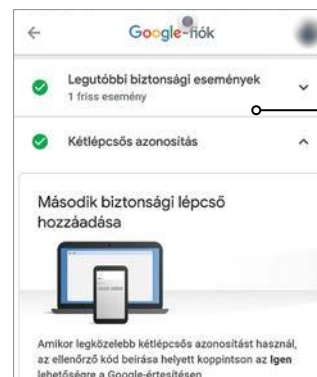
Google-fiók

Legutóbbi biztonsági események
1 friss esemény

Kétlépcsős azonosítás

Második biztonsági lépcső hozzáadása

Amikor legközelebb kétlépcsős azonosítást használ, az ellenőrző kód beírása helyett koppintson az **Igen** lehetőségre a Google-értesítésen